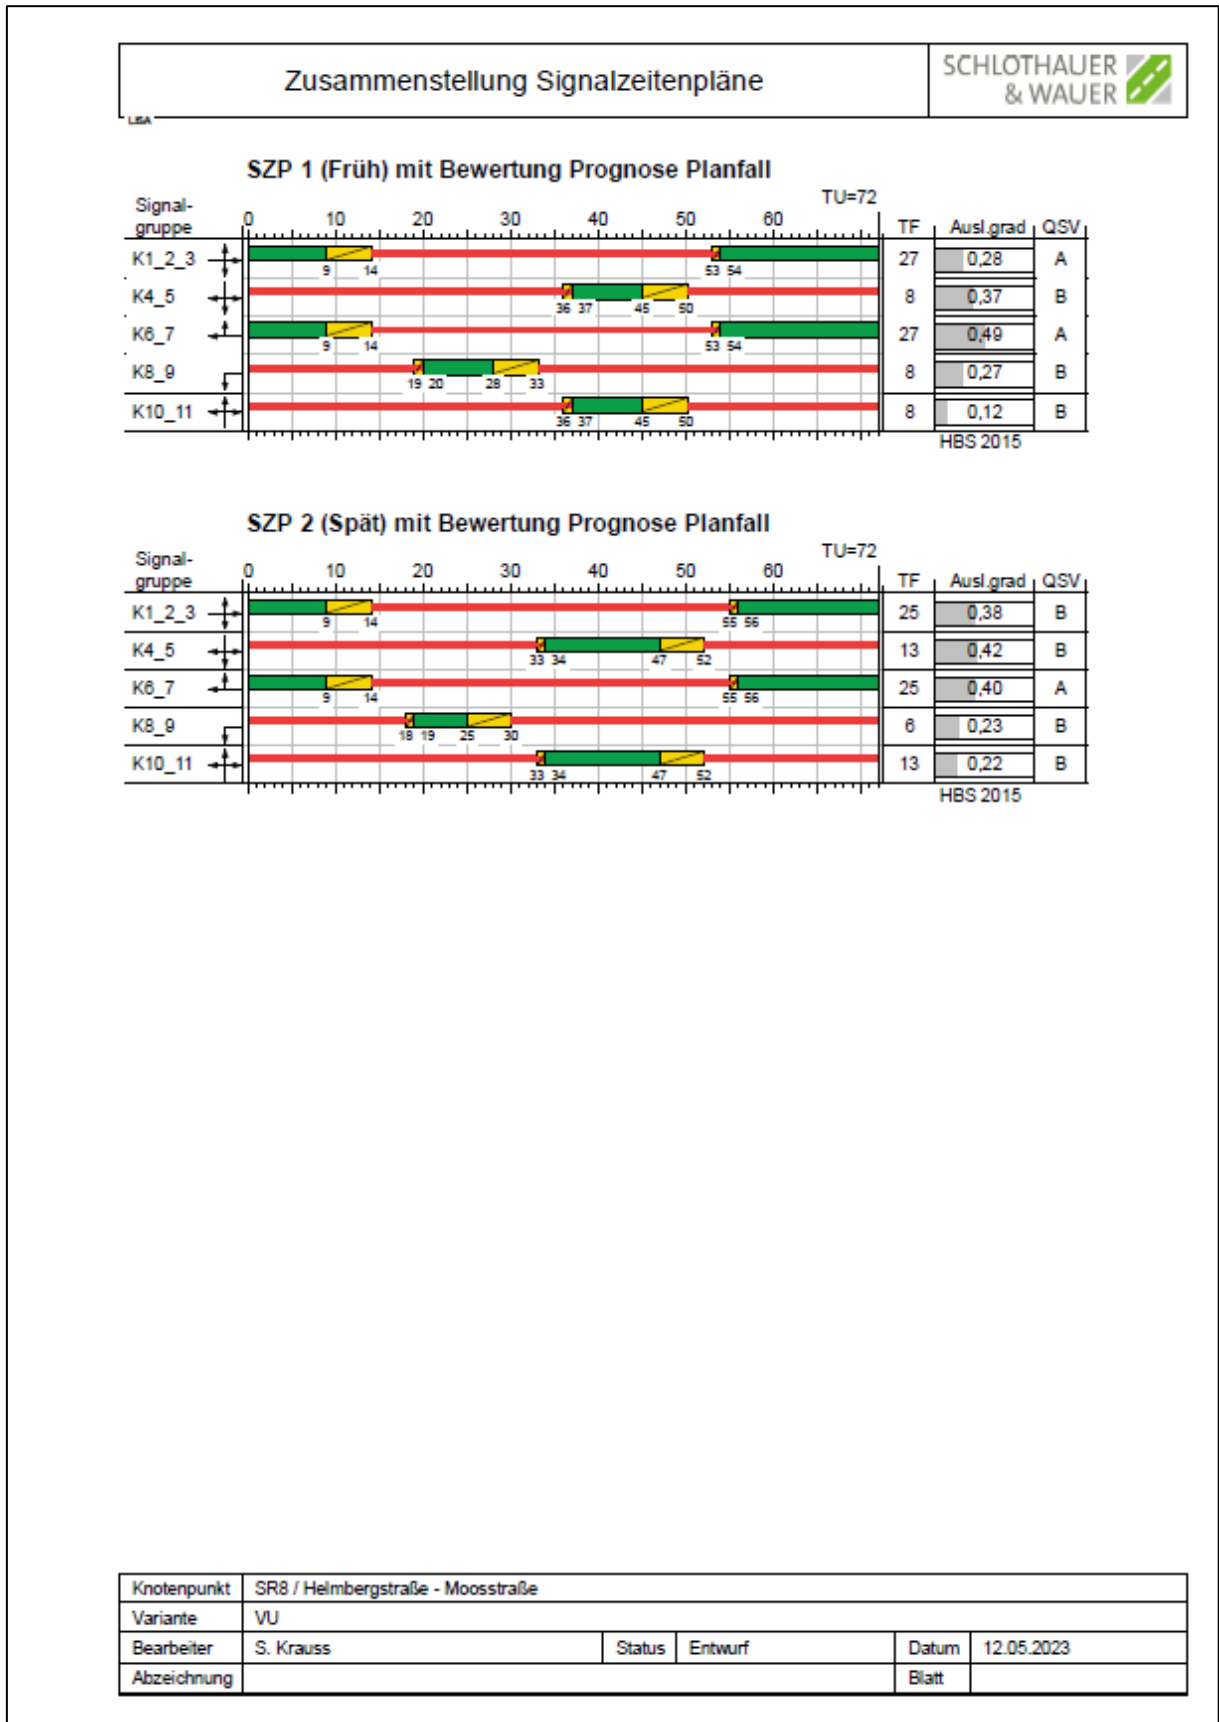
Zusammenstellung Signalzeitenpläne

SCHLOTHAUER & WAUER

LISA

SZP 1 (Früh) mit Bewertung Prognose Planfall

TU=72

| Signal-gruppe | 0 10 20 30 40 50 60 | TF | Ausl.grad | QSV |
|---|---|---|---|---|
| K1_2_3 | 9 14 53 54 | 27 | 0,28 | A |
| K4_5 | 36 37 45 50 | 8 | 0,37 | B |
| K6_7 | 9 14 53 54 | 27 | 0,49 | A |
| K8_9 | 19 20 28 33 | 8 | 0,27 | B |
| K10_11 | 36 37 45 50 | 8 | 0,12 | B |

HBS 2015

SZP 2 (Spät) mit Bewertung Prognose Planfall

TU=72

| Signal-gruppe | 0 10 20 30 40 50 60 | TF | Ausl.grad | QSV |
|---|---|---|---|---|
| K1_2_3 | 9 14 55 56 | 25 | 0,38 | B |
| K4_5 | 33 34 47 52 | 13 | 0,42 | B |
| K6_7 | 9 14 55 56 | 25 | 0,40 | A |
| K8_9 | 18 19 25 30 | 6 | 0,23 | B |
| K10_11 | 33 34 47 52 | 13 | 0,22 | B |

HBS 2015

| Knotenpunkt | SR8 / Helmbergstraße - Moosstraße | | | | |
|---|---|---|---|---|---|
| Variante | VU | | | | |
| Bearbeiter | S. Krauss | Status | Entwurf | Datum | 12.05.2023 |
| Abzeichnung | | | | Blatt | |